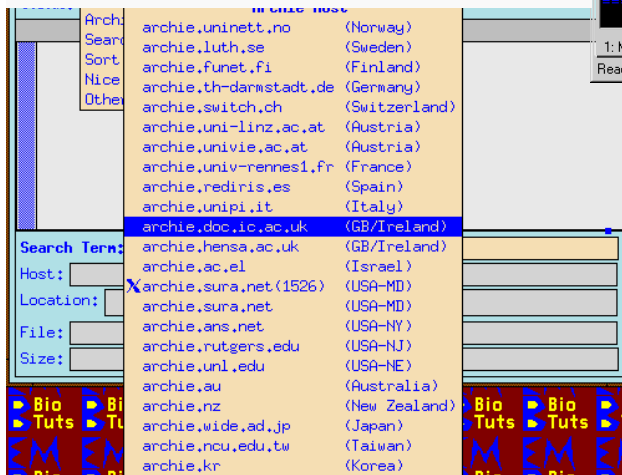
Archie Host
Archi
Searc
Sort
Nice
Other
archie.uninett.no (Norway)
archie.luth.se (Sweden)
archie.funet.fi (Finland)
archie.th-darmstadt.de (Germany)
archie.switch.ch (Switzerland)
archie.uni-linz.ac.at (Austria)
archie.univie.ac.at (Austria)
archie.univ-rennes1.fr (France)
archie.rediris.es (Spain)
archie.unipi.it (Italy)
archie.doc.ic.ac.uk (GB/Ireland)
archie.hensa.ac.uk (GB/Ireland)
archie.ac.el (Israel)
X archie.sura.net(1526) (USA-MD)
archie.sura.net (USA-MD)
archie.ans.net (USA-NY)
archie.rutgers.edu (USA-NJ)
archie.unl.edu (USA-NE)
archie.au (Australia)
archie.nz (New Zealand)
archie.wide.ad.jp (Japan)
archie.ncu.edu.tw (Taiwan)
archie.kr (Korea)
Search Term:
Host:
Location:
File:
Size:
1: M
Rea
Bio Tuts
Bi Tu
Bio Tuts
Bio Tuts